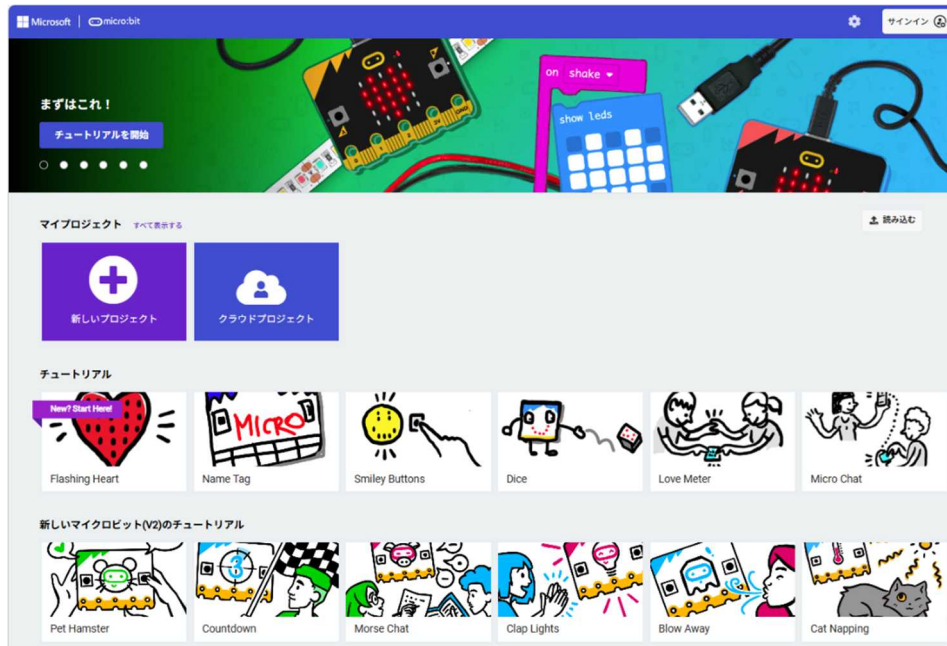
Microsoft | micro:bit

サインイン

まずはこれ！

チュートリアルを開始

on shake

show leds

MICRO

マイプロジェクト すべて表示する

読み込む

新しいプロジェクト

クラウドプロジェクト

チュートリアル

New? Start Here!

Flashing Heart

Name Tag

Smiley Buttons

Dice

Love Meter

Micro Chat

新しいマイクロビット(V2)のチュートリアル

Pet Hamster

Countdown

Morse Chat

Clap Lights

Blow Away

Cat Napping